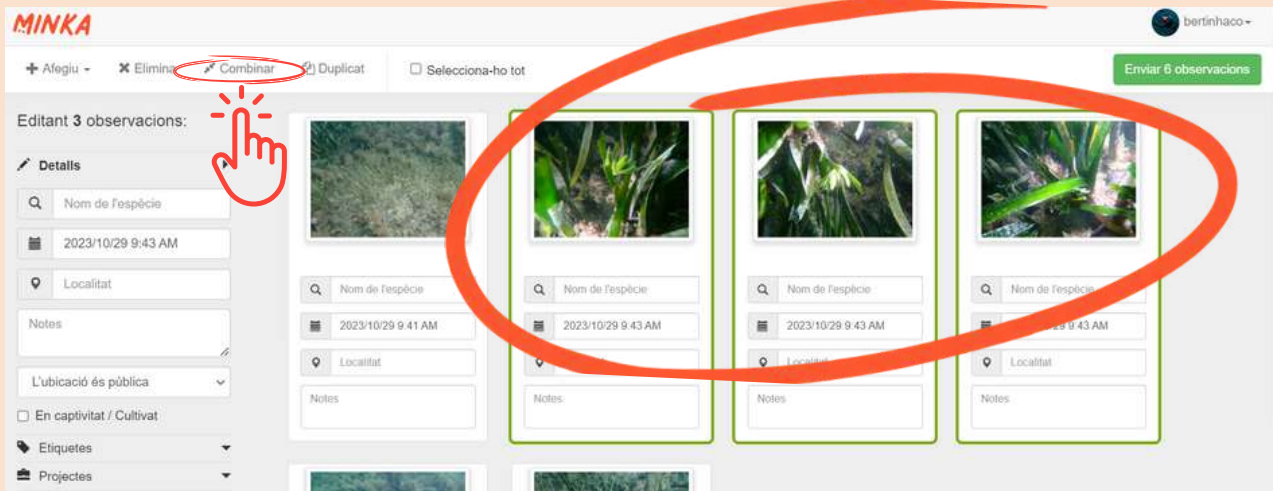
MINKA

bertinhaco

Afegiu Elimina Combinar Duplicat Selecciona-ho tot

Enviar 6 observacions

Editant 3 observacions:

Detalls

Nom de l'espècie

2023/10/29 9:43 AM

Localitat

Notes

L'ubicació és pública

En captivitat / Cultivat

Etiquetes

Projectes

Nom de l'espècie
2023/10/29 9:41 AM
Localitat
Notes

Nom de l'espècie
2023/10/29 9:43 AM
Notes

Nom de l'espècie
2023/10/29 9:43 AM
Localitat
Notes

Nom de l'espècie
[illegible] 9:43 AM
Localitat
Notes